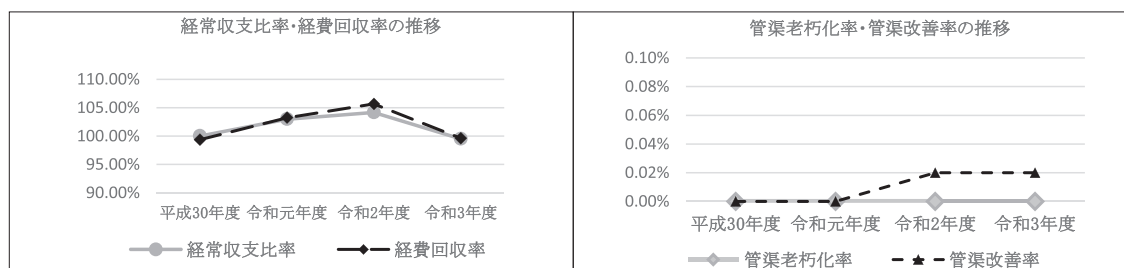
経常収支比率・経費回収率の推移

110.00%
105.00%
100.00%
95.00%
90.00%

平成30年度 令和元年度 令和2年度 令和3年度

経常収支比率 経費回収率

管渠老朽化率・管渠改善率の推移

0.10%
0.08%
0.06%
0.04%
0.02%
0.00%

平成30年度 令和元年度 令和2年度 令和3年度

管渠老朽化率 管渠改善率